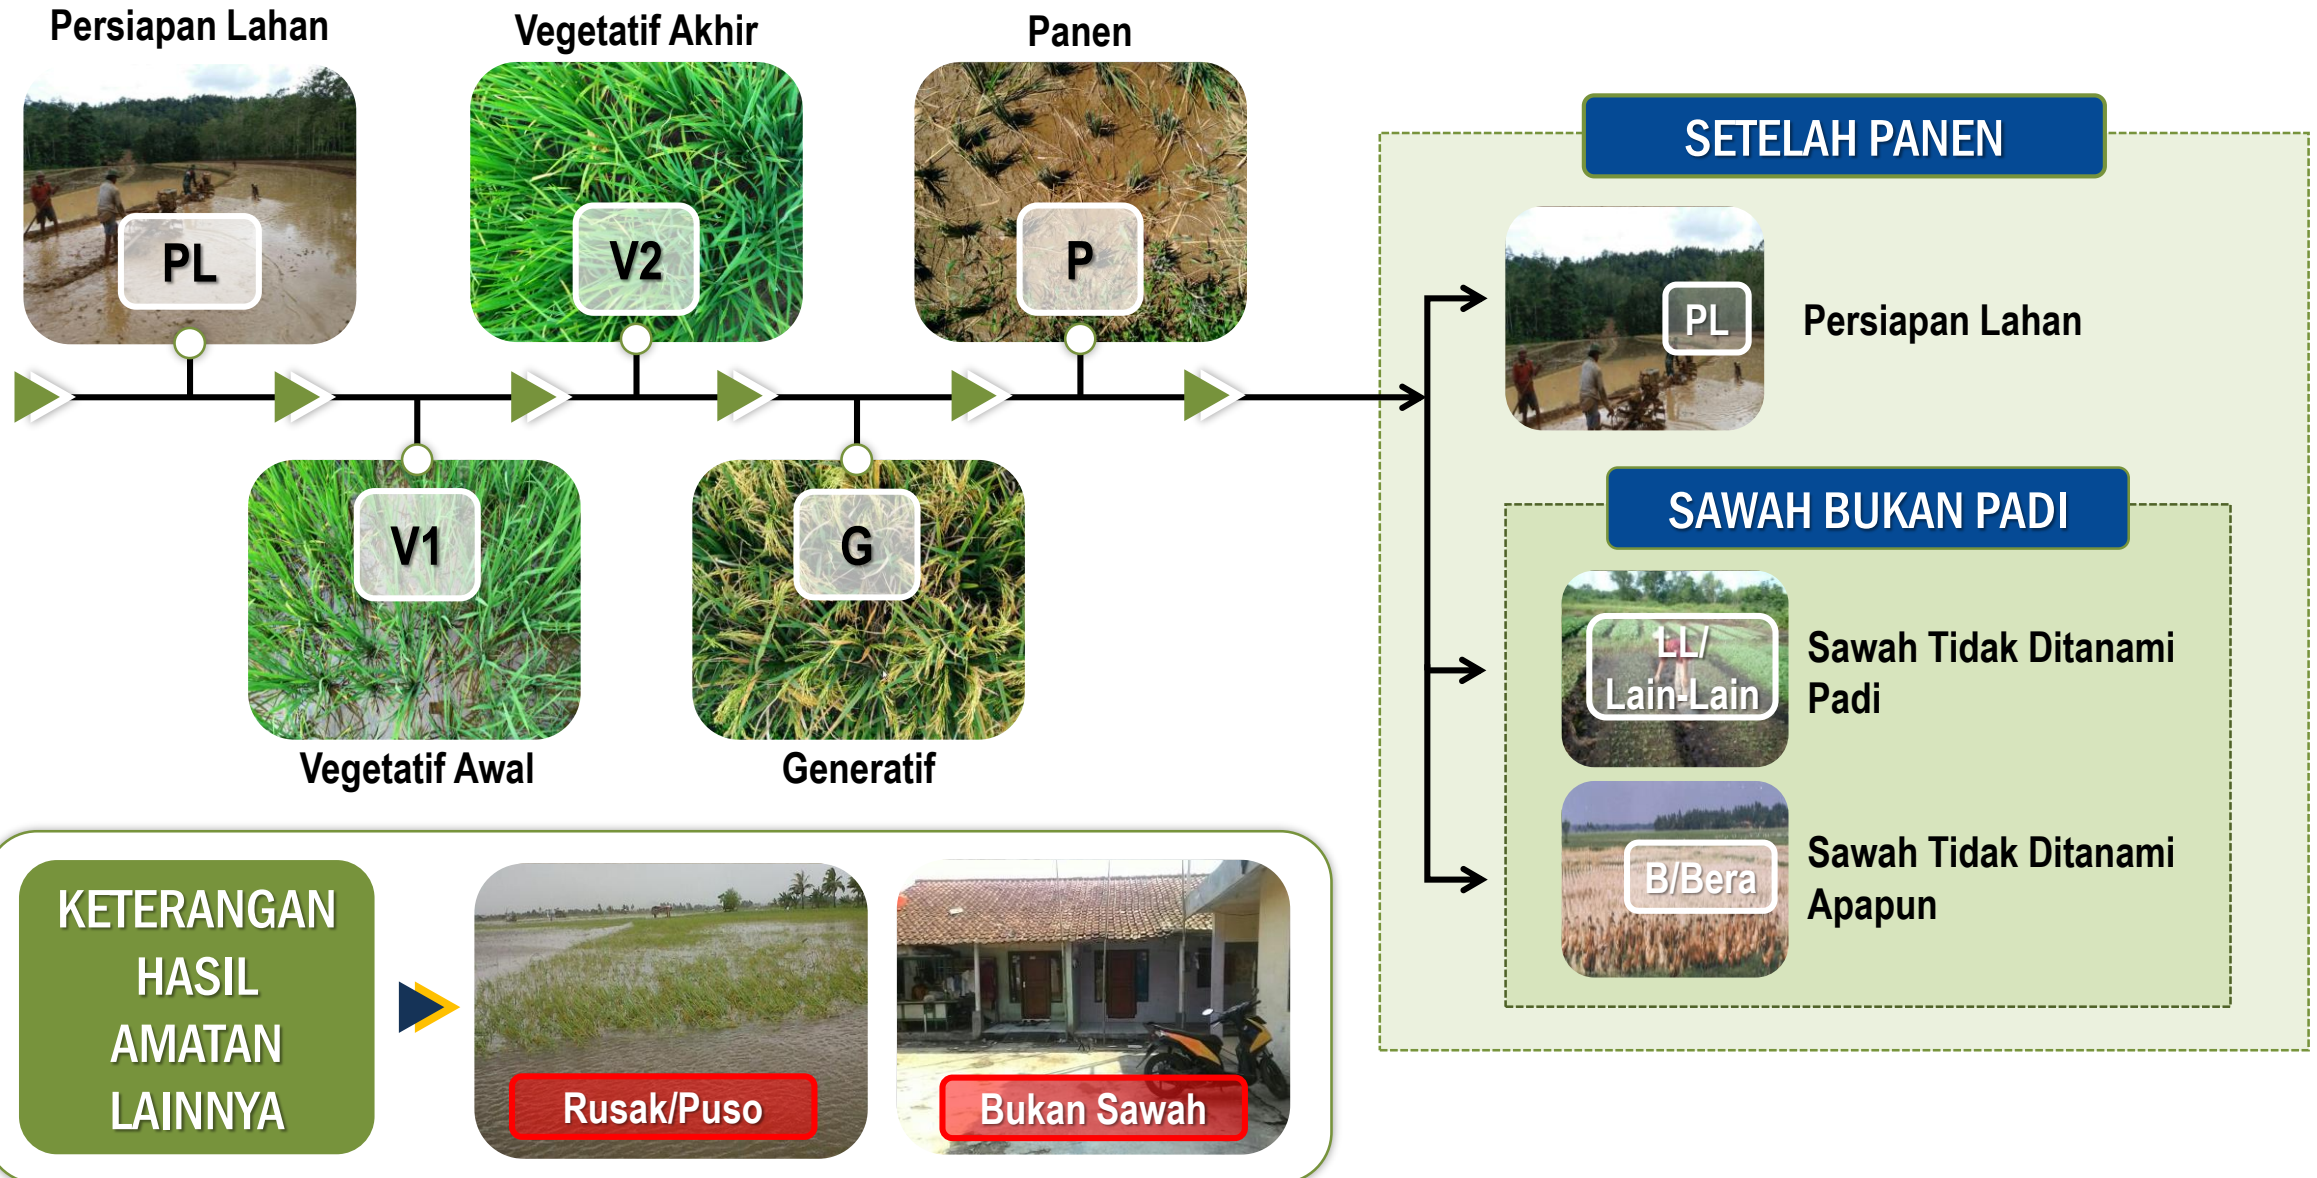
Persiapan Lahan

PL

Vegetatif Akhir

V2

Panen

P

V1

Vegetatif Awal

G

Generatif

SETELAH PANEN

PL

Persiapan Lahan

SAWAH BUKAN PADI

LL/ Lain-Lain

Sawah Tidak Ditanami Padi

B/Bera

Sawah Tidak Ditanami Apapun

KETERANGAN HASIL AMATAN LAINNYA

Rusak/Puso

Bukan Sawah